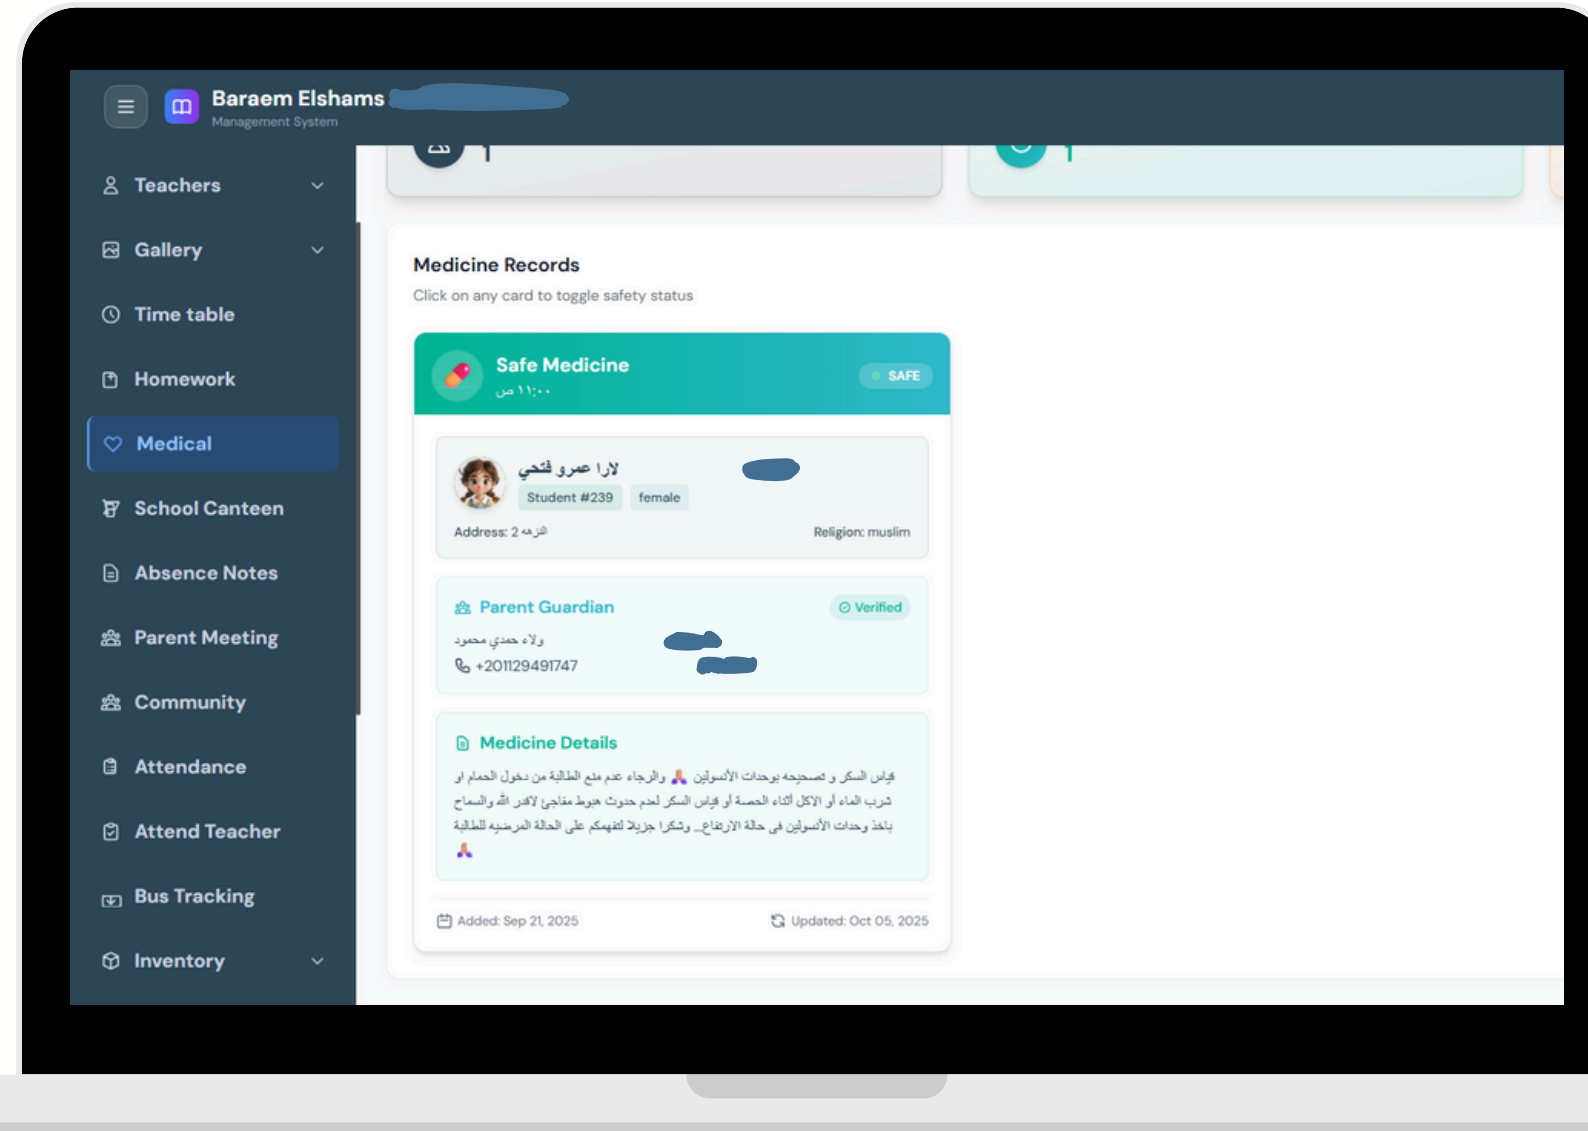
Baraem Elshams
Management System

Teachers
Gallery
Time table
Homework
Medical
School Canteen
Absence Notes
Parent Meeting
Community
Attendance
Attend Teacher
Bus Tracking
Inventory

Medicine Records
Click on any card to toggle safety status

Safe Medicine
١١:٠٠ ص
SAFE

لارا عمرو فتحي
Student #239 female
Address: 2 الزهراء
Religion: muslim

Parent Guardian
Verified
ولاء حمدي محمود
+201129491747

Medicine Details
قياس السكر و تصحيحه بوحدات الأنسولين والرجاء عدم منع الطالبة من دخول الحمام او شرب الماء أو الاكل أثناء الحصة أو قياس السكر لعدم حدوث هبوط مفاجئ لاقدر الله والسماح باخذ وحدات الأنسولين فى حالة الارتفاع.. وشكرا جزيلا لتفهمكم على الحالة المرضيه للطالبة

Added: Sep 21, 2025
Updated: Oct 05, 2025